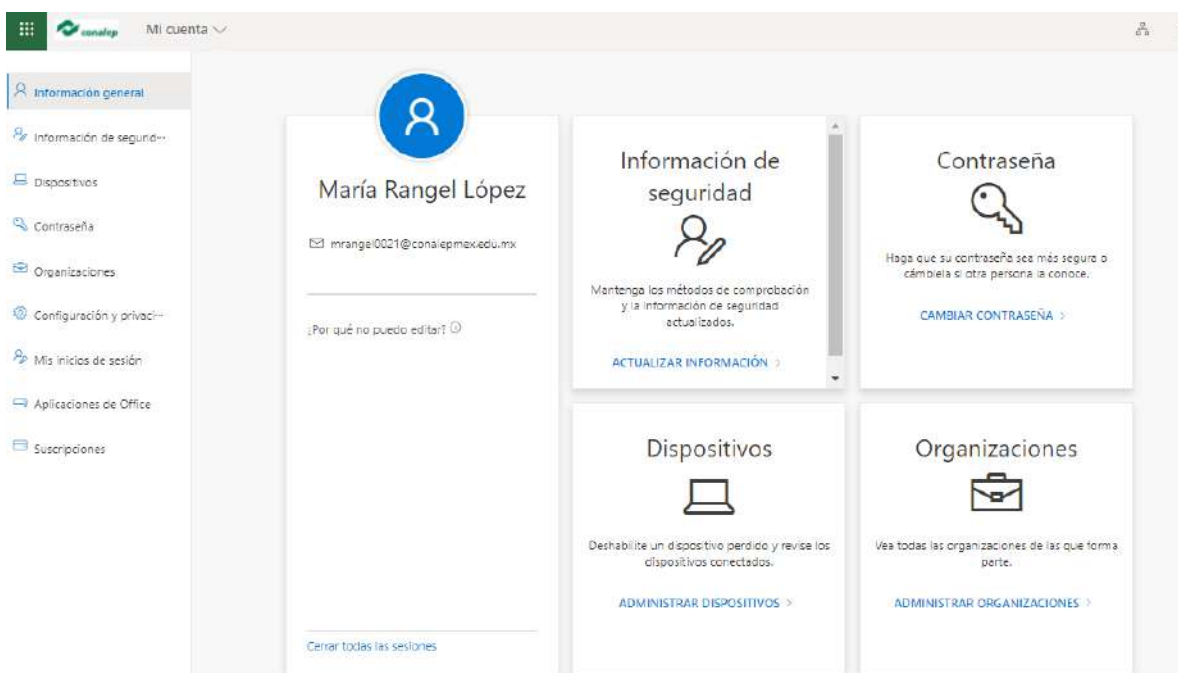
conalep Mi cuenta

Información general
Información de segurid...
Dispositivos
Contraseña
Organizaciones
Configuración y privaci...
Mis inicios de sesión
Aplicaciones de Office
Suscripciones

María Rangel López

mrangel0021@conalepmex.edu.mx

¿Por qué no puedo editar?

Cerrar todas las sesiones

Información de seguridad

Mantenga los métodos de comprobación y la información de seguridad actualizados.

ACTUALIZAR INFORMACIÓN >

Contraseña

Haga que su contraseña sea más segura o cámbiela si otra persona la conoce.

CAMBIAR CONTRASEÑA >

Dispositivos

Deshabilite un dispositivo perdido y revise los dispositivos conectados.

ADMINISTRAR DISPOSITIVOS >

Organizaciones

Vea todas las organizaciones de las que forma parte.

ADMINISTRAR ORGANIZACIONES >